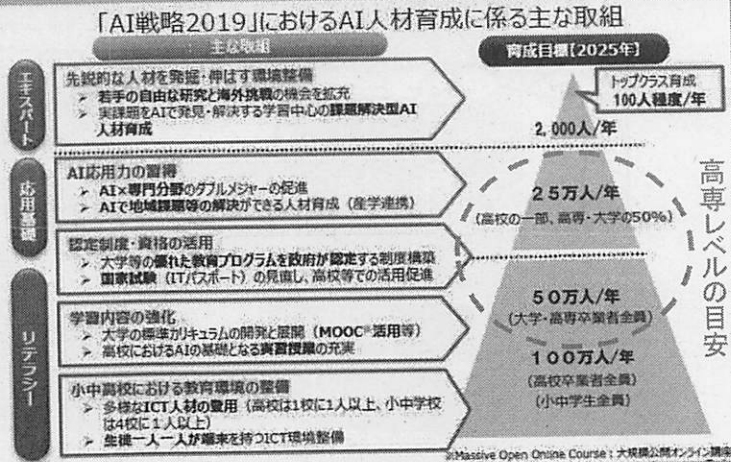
「AI戦略2019」におけるAI人材育成に係る主な取組

主な取組

育成目標【2025年】

エキスパート

先鋭的な人材を発掘・伸ばす環境整備
➢ 若手の自由な研究と海外挑戦の機会を拡充
➢ 実課題をAIで発見・解決する学習中心の課題解決型AI人材育成

トップクラス育成
100人程度/年

2,000人/年

応用基礎

AI応用力の習得
➢ AI×専門分野のダブルメジャーの促進
➢ AIで地域課題等の解決ができる人材育成（産学連携）

25万人/年
（高校の一部、高専・大学の50%）

認定制度・資格の活用
➢ 大学等の優れた教育プログラムを政府が認定する制度構築
➢ 国家試験（ITパスポート）の見直し、高校等での活用促進

高専レベルの目安

リテラシー

学習内容の強化
➢ 大学の標準カリキュラムの開発と展開（MOOC※活用等）
➢ 高校におけるAIの基礎となる実習授業の充実

50万人/年
（大学・高専卒業者全員）

小中高校における教育環境の整備
➢ 多様なICT人材の登用（高校は1校に1人以上、小中学校は4校に1人以上）
➢ 生徒一人一人が端末を持つICT環境整備

100万人/年
（高校卒業者全員）
（小中学生全員）

※Massive Open Online Course：大規模公開オンライン講座